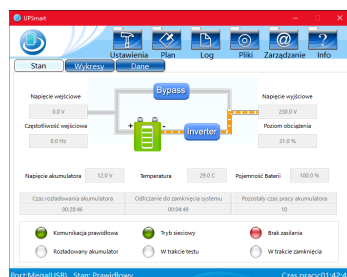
UPSmart

Ustawienia Plan Log Pliki Zarządzanie Info

Stan Wykresy Dane

Napięcie wejściowe
0.0 V
Częstotliwość wejściowa
0.0 Hz

Bypass
Inverter

Napięcie wyjściowe
230.0 V
Poziom obciążenia
21.0 %

Napięcie akumulatora 12.0 V Temperatura 29.0 C Pojemność Baterii 100.0 %

Czas rozładowania akumulatora
00:28:46
Odliczanie do zamknięcia systemu
00:04:49
Pozostały czas pracy akumulatora
10

Komunikacja prawidłowa
Tryb sieciowy
Brak zasilania
Rozładowany akumulator
W trakcie testu
W trakcie zamknięcia

Port:Menu(USB) Stan: Prawidłowy Czas pracy01:42:4